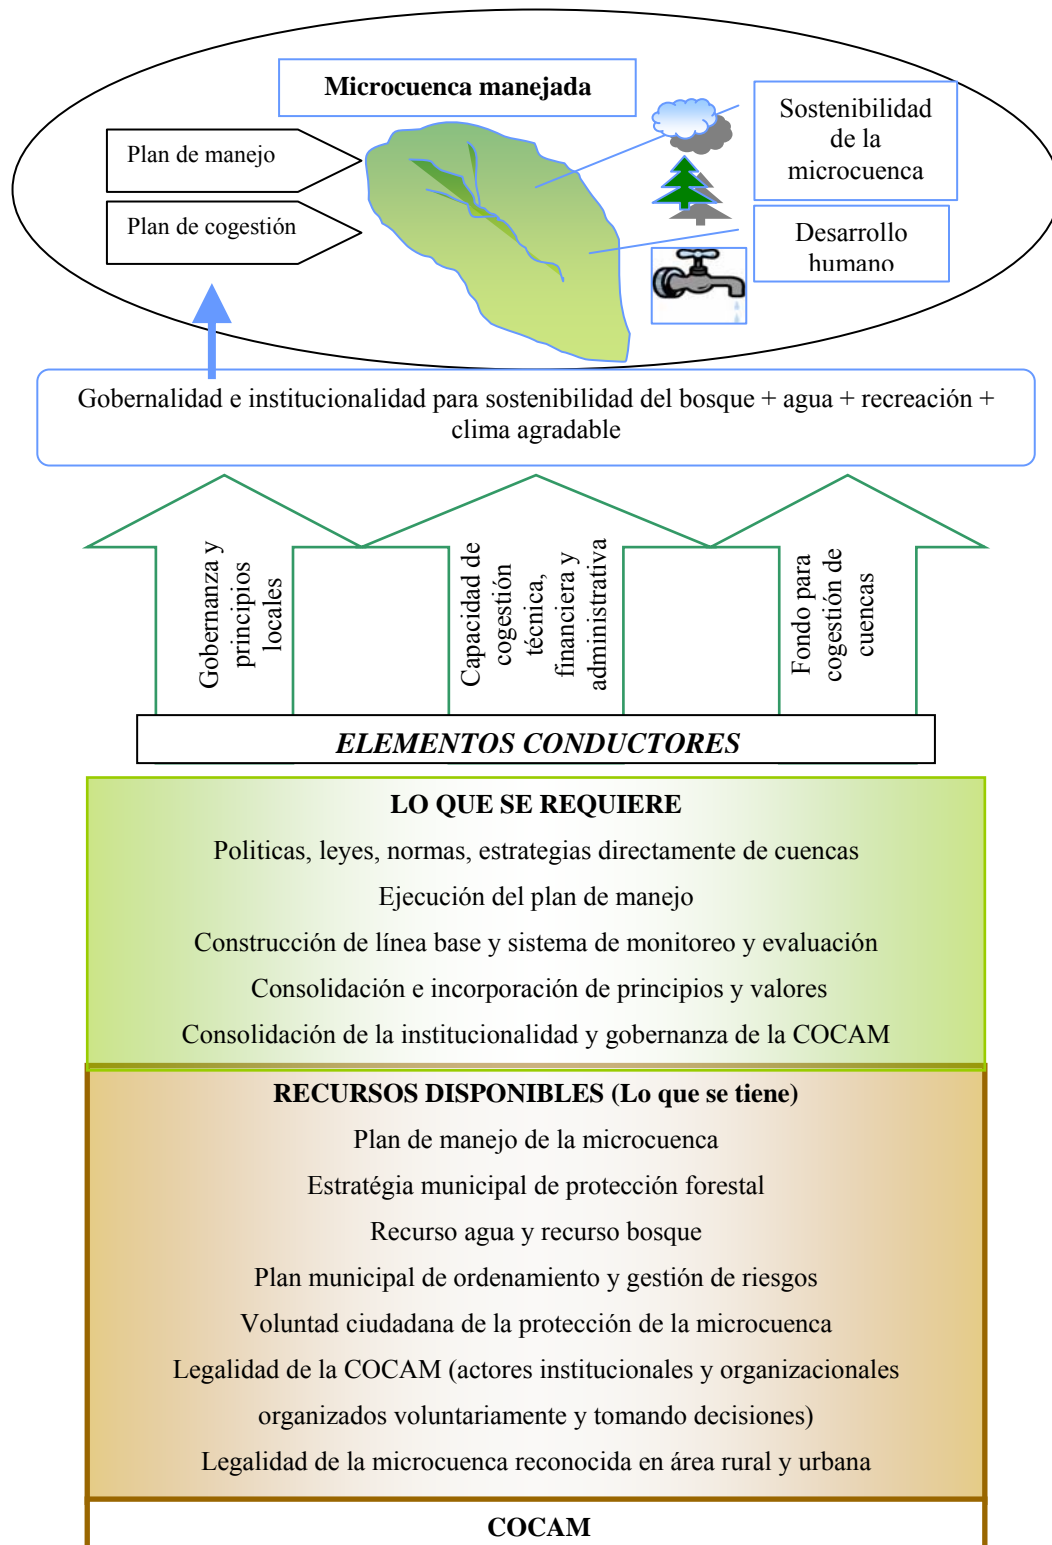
Microcuenca manejada

Plan de manejo

Plan de cogestión

Sostenibilidad de la microcuenca

Desarrollo humano

Gobernalidad e institucionalidad para sostenibilidad del bosque + agua + recreación + clima agradable

Gobernanza y principios locales

Capacidad de cogestión técnica, financiera y administrativa

Fondo para cogestión de cuencas

ELEMENTOS CONDUCTORES

LO QUE SE REQUIERE

Politicas, leyes, normas, estrategias directamente de cuencas

Ejecución del plan de manejo

Construcción de línea base y sistema de monitoreo y evaluación

Consolidación e incorporación de principios y valores

Consolidación de la institucionalidad y gobernanza de la COCAM

RECURSOS DISPONIBLES (Lo que se tiene)

Plan de manejo de la microcuenca

Estratégia municipal de protección forestal

Recurso agua y recurso bosque

Plan municipal de ordenamiento y gestión de riesgos

Voluntad ciudadana de la protección de la microcuenca

Legalidad de la COCAM (actores institucionales y organizacionales organizados voluntariamente y tomando decisiones)

Legalidad de la microcuenca reconocida en área rural y urbana

COCAM